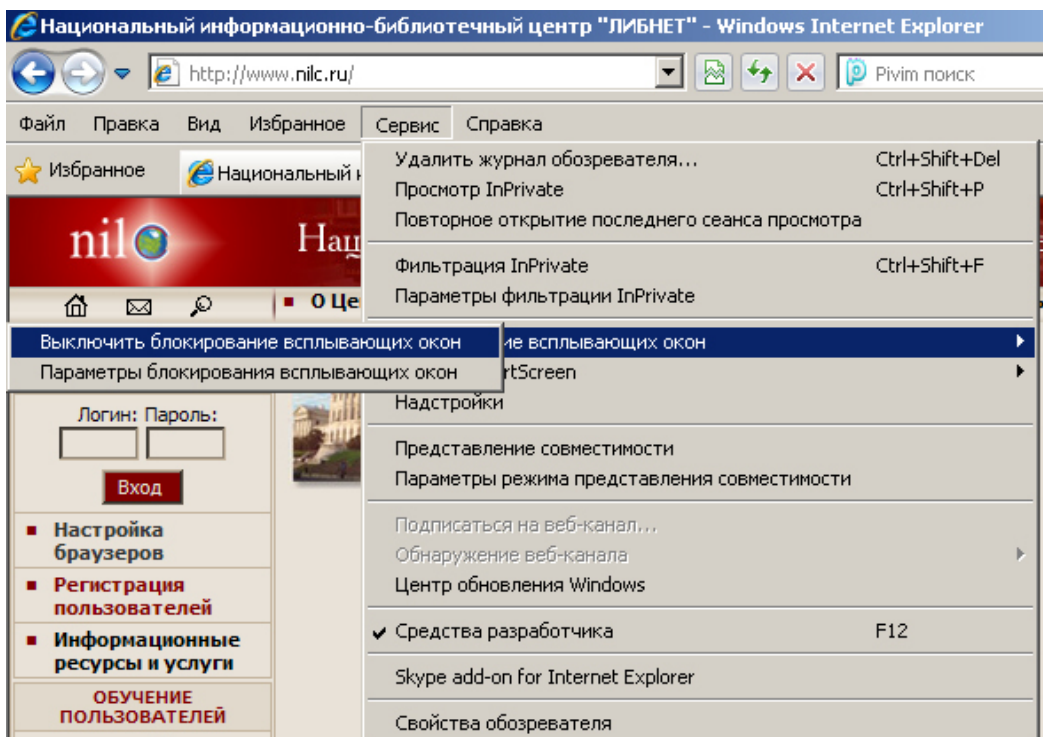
Национальный информационно-библиотечный центр "ЛИБНЕТ" - Windows Internet Explorer

http://www.nilc.ru/

Pivim поиск

Файл Правка Вид Избранное Сервис Справка

Избранное Национальный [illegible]

nil

Нац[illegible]

О Це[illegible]

Удалить журнал обозревателя... Ctrl+Shift+Del
Просмотр InPrivate Ctrl+Shift+P
Повторное открытие последнего сеанса просмотра

Фильтрация InPrivate Ctrl+Shift+F
Параметры фильтрации InPrivate

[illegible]ие всплывающих окон
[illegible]rtScreen
Надстройки

Представление совместимости
Параметры режима представления совместимости

Подписаться на веб-канал...
Обнаружение веб-канала
Центр обновления Windows

Средства разработчика F12

Skype add-on for Internet Explorer

Свойства обозревателя

Выключить блокирование всплывающих окон
Параметры блокирования всплывающих окон

Логин: Пароль:

Вход

Настройка браузеров

Регистрация пользователей

Информационные ресурсы и услуги

ОБУЧЕНИЕ ПОЛЬЗОВАТЕЛЕЙ